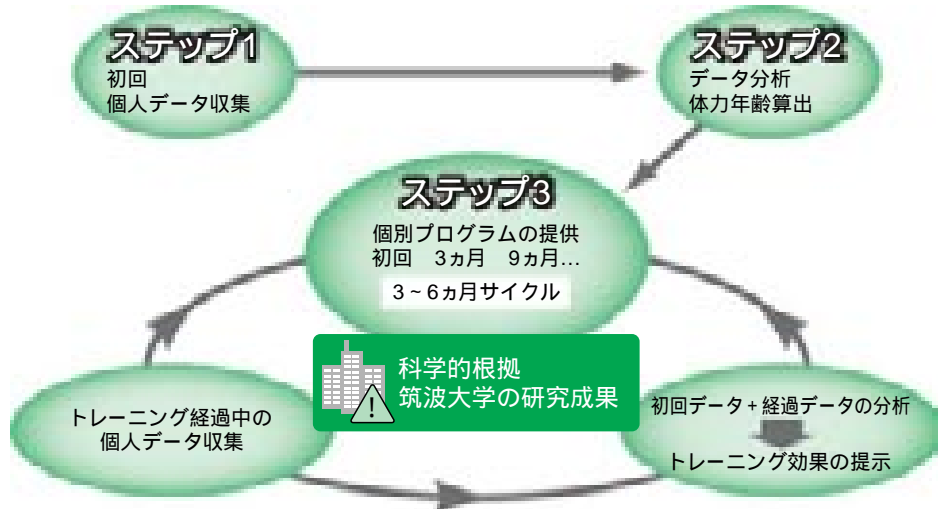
ステップ1
初回
個人データ収集

ステップ2
データ分析
体力年齢算出

ステップ3
個別プログラムの提供
初回　3ヵ月　9ヵ月…
3～6ヵ月サイクル

科学的根拠
筑波大学の研究成果

トレーニング経過中の
個人データ収集

初回データ＋経過データの分析
トレーニング効果の提示